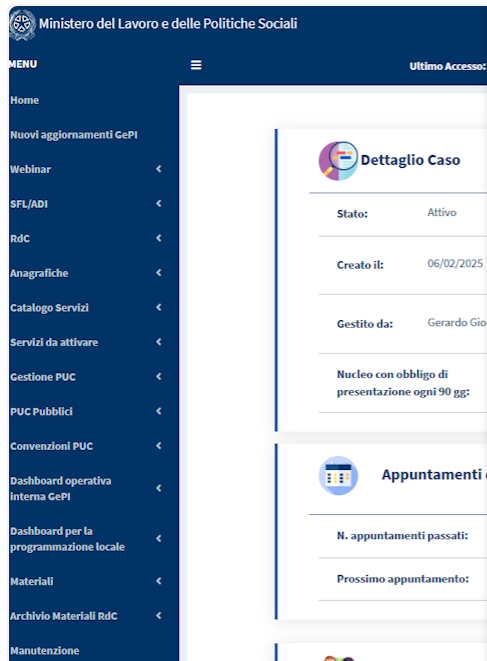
Ministero del Lavoro e delle Politiche Sociali

MENU

Home

Nuovi aggiornamenti GePI

Webinar

SFL/ADI

RdC

Anagrafiche

Catalogo Servizi

Servizi da attivare

Gestione PUC

PUC Pubblici

Convenzioni PUC

Dashboard operativa interna GePI

Dashboard per la programmazione locale

Materiali

Archivio Materiali RdC

Manutenzione

≡

Ultimo Accesso:

Dettaglio Caso

Stato: Attivo

Creato il: 06/02/2025

Gestito da: Gerardo Gio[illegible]

Nucleo con obbligo di presentazione ogni 90 gg:

Appuntamenti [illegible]

N. appuntamenti passati:

Prossimo appuntamento: